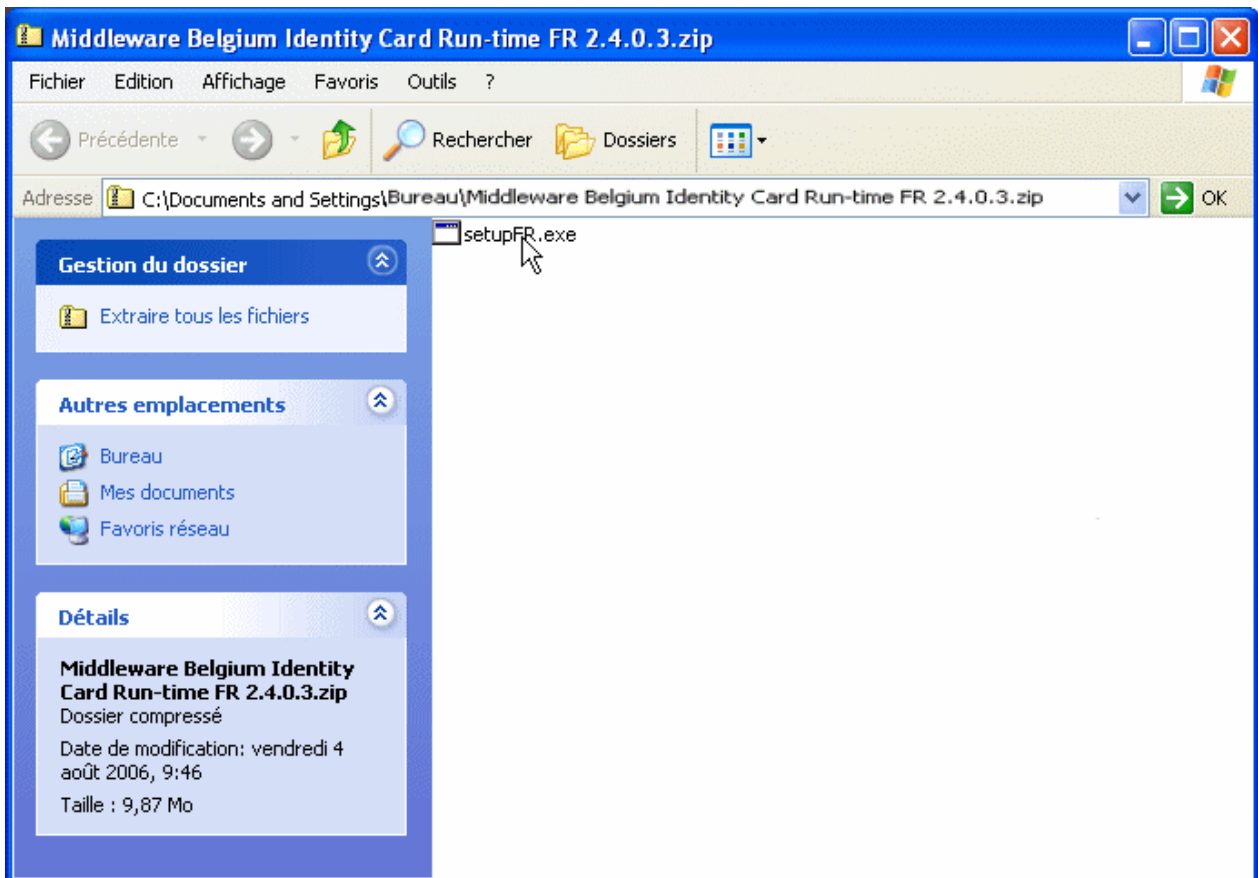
Middleware Belgium Identity Card Run-time FR 2.4.0.3.zip

Fichier Edition Affichage Favoris Outils ?

Précédente Rechercher Dossiers

Adresse C:\Documents and Settings\Bureau\Middleware Belgium Identity Card Run-time FR 2.4.0.3.zip OK

setupFR.exe

Gestion du dossier

Extraire tous les fichiers

Autres emplacements

Bureau
Mes documents
Favoris réseau

Détails

Middleware Belgium Identity Card Run-time FR 2.4.0.3.zip
Dossier compressé

Date de modification: vendredi 4 août 2006, 9:46

Taille : 9,87 Mo